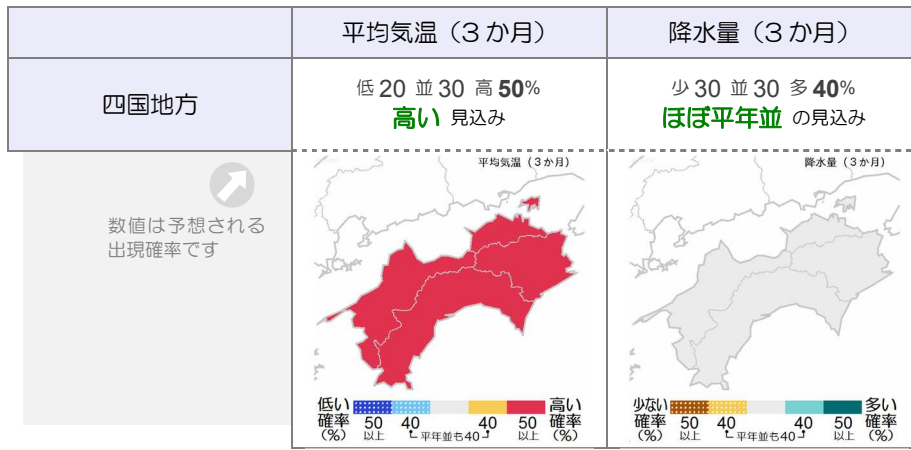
|  | 平均気温（３か月） | 降水量（３か月） |
|---|---|---|
| 四国地方 | 低 20 並 30 高 50% 高い 見込み | 少 30 並 30 多 40% ほぼ平年並 の見込み |

数値は予想される出現確率です

平均気温（３か月）

低い 確率 （%） 50 以上 40 40 50 以上 ↳平年並も40↲ 高い 確率 （%）

降水量（３か月）

少ない 確率 （%） 50 以上 40 40 50 以上 ↳平年並も40↲ 多い 確率 （%）